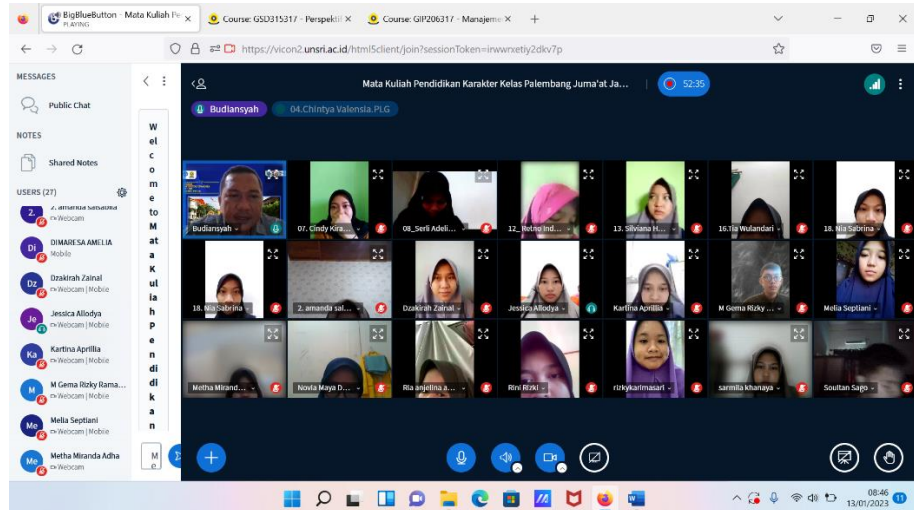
BigBlueButton - Mata Kuliah Pe ×
PLAYING
Course: GSD315317 - Perspekti ×
Course: GIP206317 - Manajeme ×
+

https://vicon2.unsri.ac.id/html5client/join?sessionToken=irwwrxetiy2dkv7p

MESSAGES
Public Chat
NOTES
Shared Notes
USERS (27)
2. amanda salsabila
Webcam
DIMARESA AMELIA
Mobile
Dzakirah Zainal
Webcam | Mobile
Jessica Allodya
Webcam | Mobile
Kartina Aprillia
Webcam | Mobile
M Gema Rizky Rama...
Webcam | Mobile
Melia Septiani
Webcam | Mobile
Metha Miranda Adha
Webcam

Welcome to Mata Kuliah Pendidik
M

Mata Kuliah Pendidikan Karakter Kelas Palembang Juma'at Ja...
52:35
Budiansyah
04.Chintya Valensia.PLG

Budiansyah
07. Cindy Kira...
08_Serli Adeli...
12_ Retno Ind...
13. Silviana H...
16.Tia Wulandari
18. Nia Sabrina
18. Nia Sabrina
2. amanda sal...
Dzakirah Zainal
Jessica Allodya
Kartina Aprillia
M Gema Rizky ...
Melia Septiani
Metha Mirand...
Novia Maya D...
Ria anjelina a...
Rini Rizki
rizkykarimasari
sarmila khanaya
Soultan Sago

08:46
13/01/2023